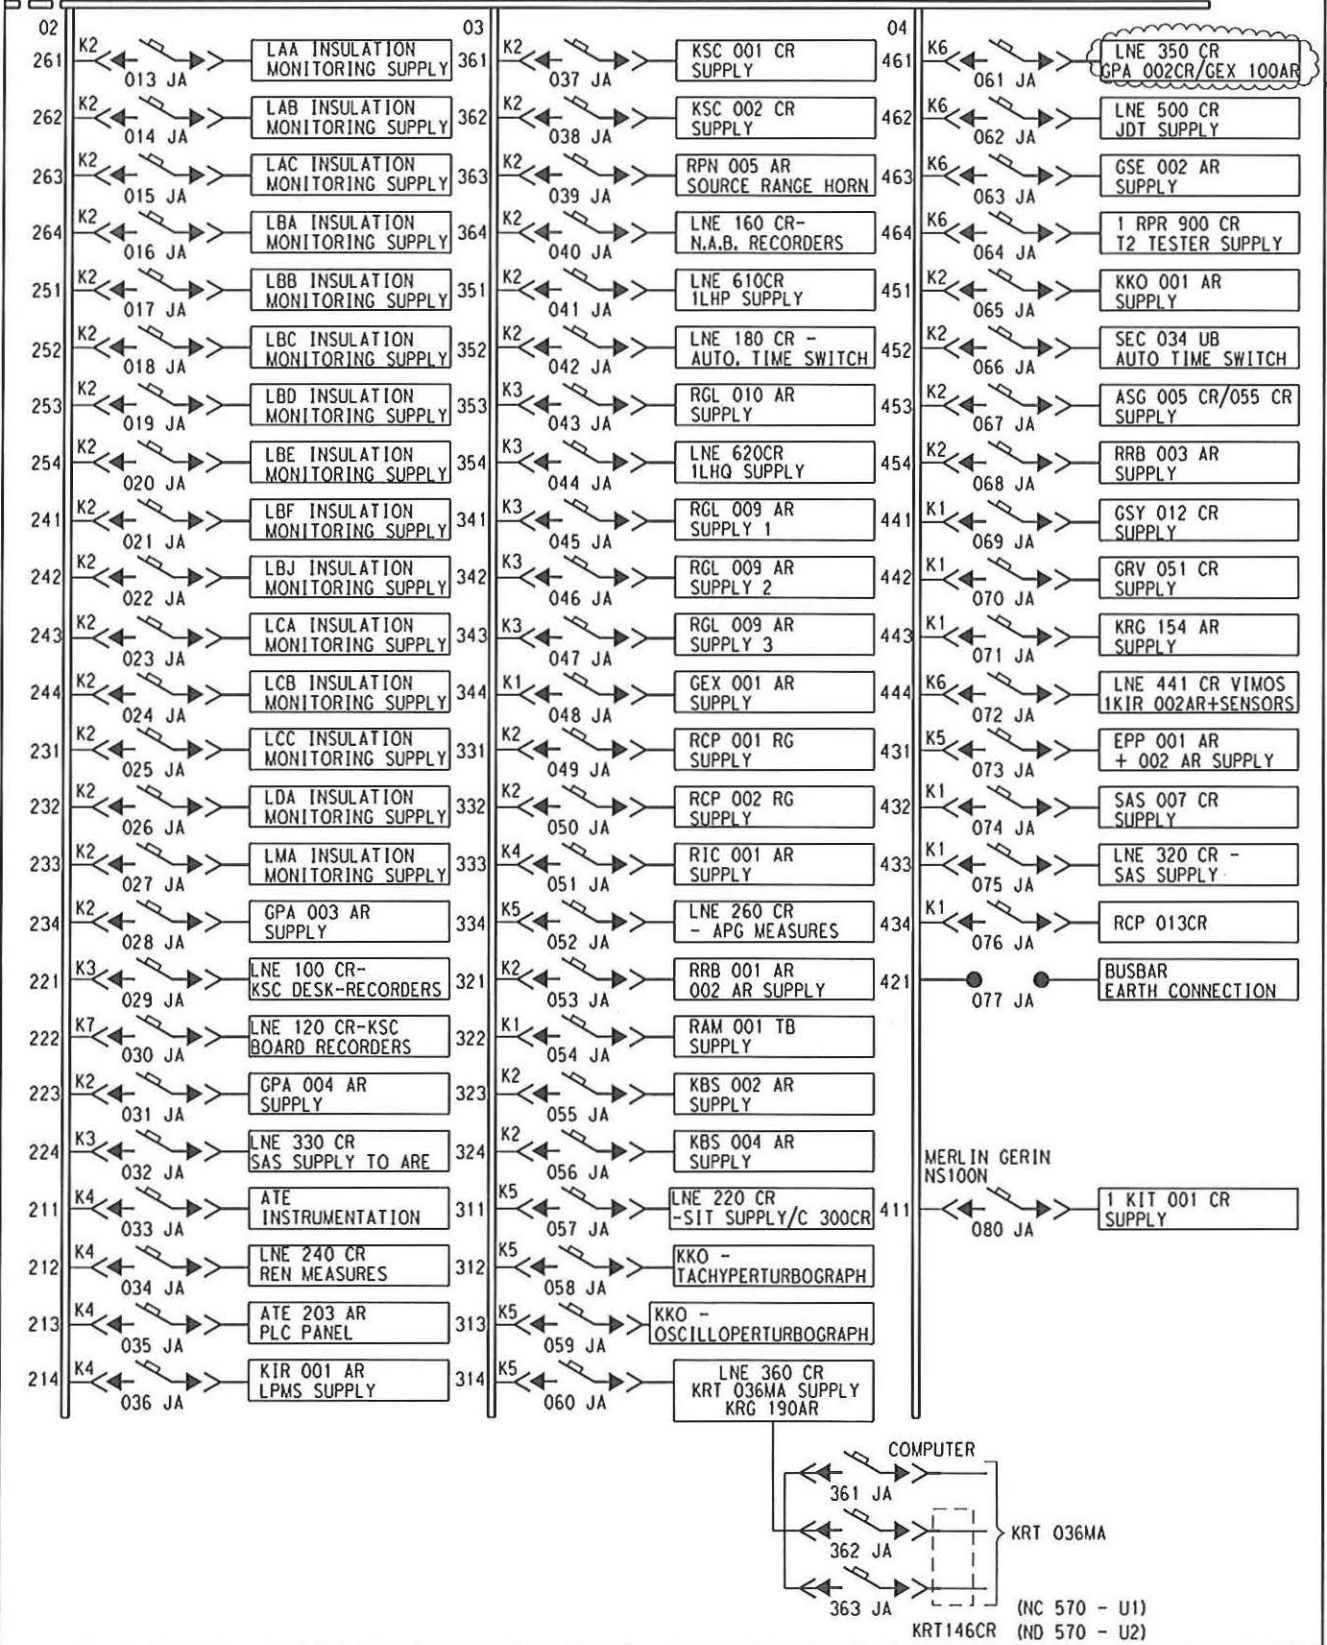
02
261 K2 013 JA LAA INSULATION MONITORING SUPPLY
262 K2 014 JA LAB INSULATION MONITORING SUPPLY
263 K2 015 JA LAC INSULATION MONITORING SUPPLY
264 K2 016 JA LBA INSULATION MONITORING SUPPLY
251 K2 017 JA LBB INSULATION MONITORING SUPPLY
252 K2 018 JA LBC INSULATION MONITORING SUPPLY
253 K2 019 JA LBD INSULATION MONITORING SUPPLY
254 K2 020 JA LBE INSULATION MONITORING SUPPLY
241 K2 021 JA LBF INSULATION MONITORING SUPPLY
242 K2 022 JA LBJ INSULATION MONITORING SUPPLY
243 K2 023 JA LCA INSULATION MONITORING SUPPLY
244 K2 024 JA LCB INSULATION MONITORING SUPPLY
231 K2 025 JA LCC INSULATION MONITORING SUPPLY
232 K2 026 JA LDA INSULATION MONITORING SUPPLY
233 K2 027 JA LMA INSULATION MONITORING SUPPLY
234 K2 028 JA GPA 003 AR SUPPLY
221 K3 029 JA LNE 100 CR- KSC DESK-RECORDERS
222 K7 030 JA LNE 120 CR-KSC BOARD RECORDERS
223 K2 031 JA GPA 004 AR SUPPLY
224 K3 032 JA LNE 330 CR SAS SUPPLY TO ARE
211 K4 033 JA ATE INSTRUMENTATION
212 K4 034 JA LNE 240 CR REN MEASURES
213 K4 035 JA ATE 203 AR PLC PANEL
214 K4 036 JA KIR 001 AR LPMS SUPPLY

03
361 K2 037 JA KSC 001 CR SUPPLY
362 K2 038 JA KSC 002 CR SUPPLY
363 K2 039 JA RPN 005 AR SOURCE RANGE HORN
364 K2 040 JA LNE 160 CR- N.A.B. RECORDERS
351 K2 041 JA LNE 610CR 1LHP SUPPLY
352 K2 042 JA LNE 180 CR - AUTO. TIME SWITCH
353 K3 043 JA RGL 010 AR SUPPLY
354 K3 044 JA LNE 620CR 1LHQ SUPPLY
341 K3 045 JA RGL 009 AR SUPPLY 1
342 K3 046 JA RGL 009 AR SUPPLY 2
343 K3 047 JA RGL 009 AR SUPPLY 3
344 K1 048 JA GEX 001 AR SUPPLY
331 K2 049 JA RCP 001 RG SUPPLY
332 K2 050 JA RCP 002 RG SUPPLY
333 K4 051 JA RIC 001 AR SUPPLY
334 K5 052 JA LNE 260 CR - APG MEASURES
321 K2 053 JA RRB 001 AR 002 AR SUPPLY
322 K1 054 JA RAM 001 TB SUPPLY
323 K2 055 JA KBS 002 AR SUPPLY
324 K2 056 JA KBS 004 AR SUPPLY
311 K5 057 JA LNE 220 CR -SIT SUPPLY/C 300CR
312 K5 058 JA KKO - TACHYPERTURBOGRAPH
313 K5 059 JA KKO - OSCILLOPERTURBOGRAPH
314 K5 060 JA LNE 360 CR KRT 036MA SUPPLY KRG 190AR

04
461 K6 061 JA LNE 350 CR GPA 002CR/GEX 100AR
462 K6 062 JA LNE 500 CR JDT SUPPLY
463 K6 063 JA GSE 002 AR SUPPLY
464 K6 064 JA 1 RPR 900 CR T2 TESTER SUPPLY
451 K2 065 JA KKO 001 AR SUPPLY
452 K2 066 JA SEC 034 UB AUTO TIME SWITCH
453 K2 067 JA ASG 005 CR/055 CR SUPPLY
454 K2 068 JA RRB 003 AR SUPPLY
441 K1 069 JA GSY 012 CR SUPPLY
442 K1 070 JA GRV 051 CR SUPPLY
443 K1 071 JA KRG 154 AR SUPPLY
444 K6 072 JA LNE 441 CR VIMOS 1KIR 002AR+SENSORS
431 K5 073 JA EPP 001 AR + 002 AR SUPPLY
432 K1 074 JA SAS 007 CR SUPPLY
433 K1 075 JA LNE 320 CR - SAS SUPPLY
434 K1 076 JA RCP 013CR
421 077 JA BUSBAR EARTH CONNECTION
MERLIN GERIN NS100N
411 080 JA 1 KIT 001 CR SUPPLY

COMPUTER
361 JA
362 JA
363 JA
KRT 036MA
KRT146CR (NC 570 - U1) (ND 570 - U2)